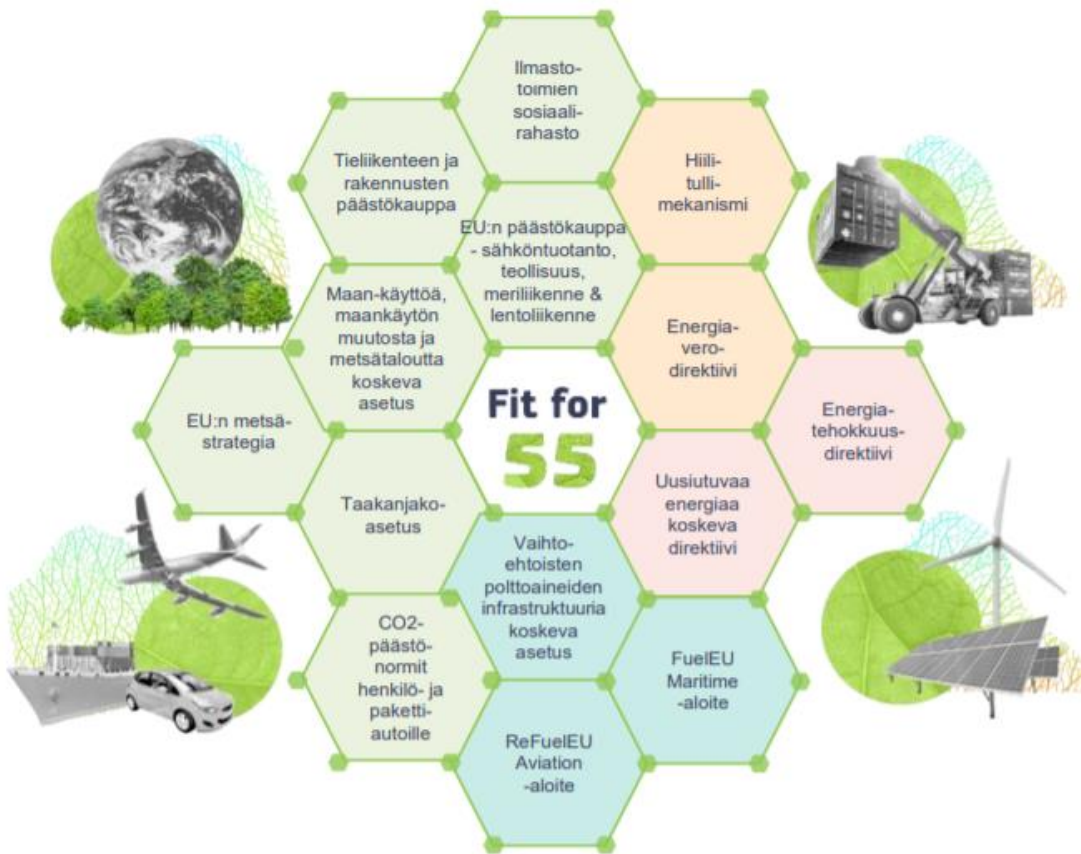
Ilmasto-toimien sosiaali-rahasto

Tieliikenteen ja rakennusten päästökauppa

Hiili-tulli-mekanismi

EU:n päästökauppa - sähköntuotanto, teollisuus, meriliikenne & lentoliikenne

Maan-käyttöä, maankäytön muutosta ja metsätaloutta koskeva asetus

Energia-vero-direktiivi

EU:n metsä-strategia

Fit for 55

Energia-tehokkuus-direktiivi

Taakanjako-asetus

Uusiutuvaa energiaa koskeva direktiivi

Vaihto-ehtoisten polttoaineiden infrastruktuuria koskeva asetus

CO2-päästö-normit henkilö- ja paketti-autoille

FuelEU Maritime -aloite

ReFuelEU Aviation -aloite